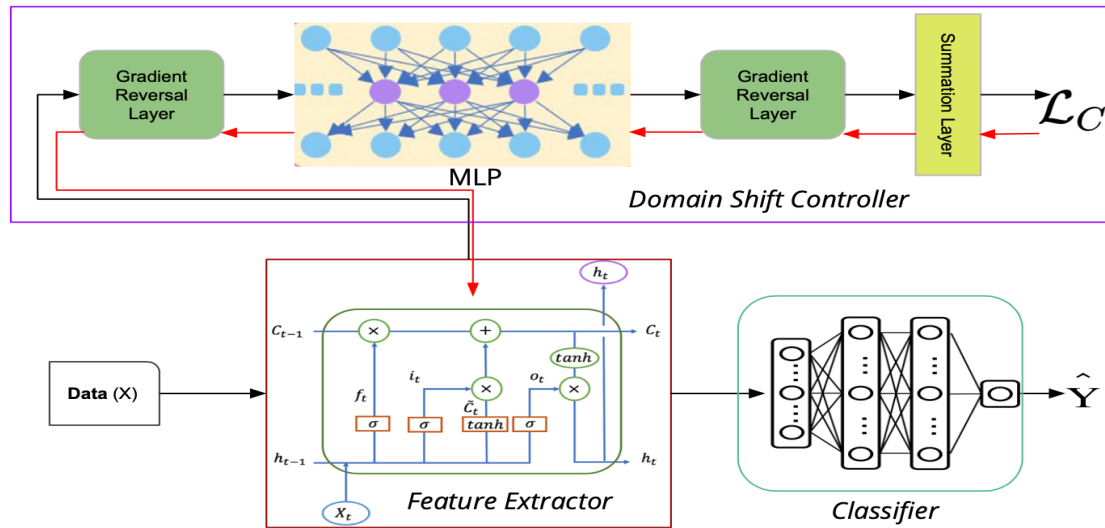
Gradient Reversal Layer

MLP

Gradient Reversal Layer

Summation Layer

$\mathcal{L}_C$

Domain Shift Controller

$h_t$

$C_{t-1}$

$\times$

$+$

$C_t$

$tanh$

$f_t$

$i_t$

$o_t$

$\times$

$\times$

$\tilde{C}_t$

$\sigma$

$\sigma$

$tanh$

$\sigma$

$h_{t-1}$

$h_t$

$X_t$

Data (X)

Feature Extractor

$\hat{\mathbf{Y}}$

Classifier